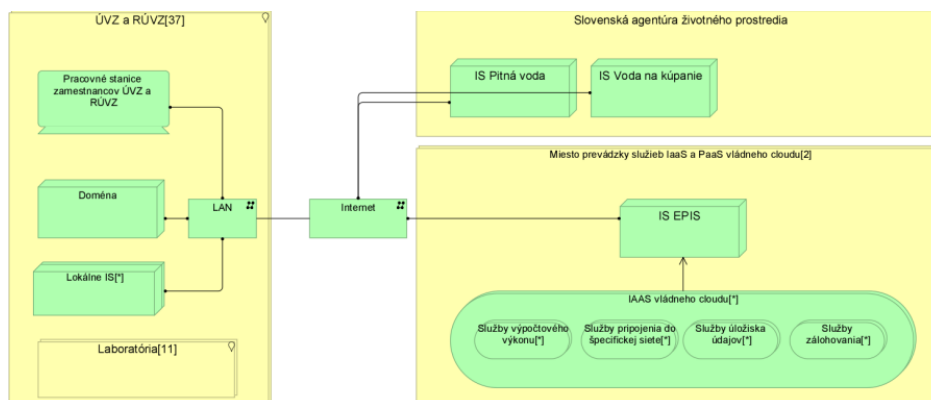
ÚVZ a RÚVZ[37]

Pracovné stanice zamestnancov ÚVZ a RÚVZ

Doména

LAN

Lokálne IS[*]

Laboratória[11]

Internet

Slovenská agentúra životného prostredia

IS Pitná voda

IS Voda na kúpanie

Miesto prevádzky služieb IaaS a PaaS vládneho cloudu[2]

IS EPIS

IAAS vládneho cloudu[*]

Služby výpočtového výkonu[*]

Služby pripojenia do špecifickej siete[*]

Služby úložiska údajov[*]

Služby zálohovania[*]